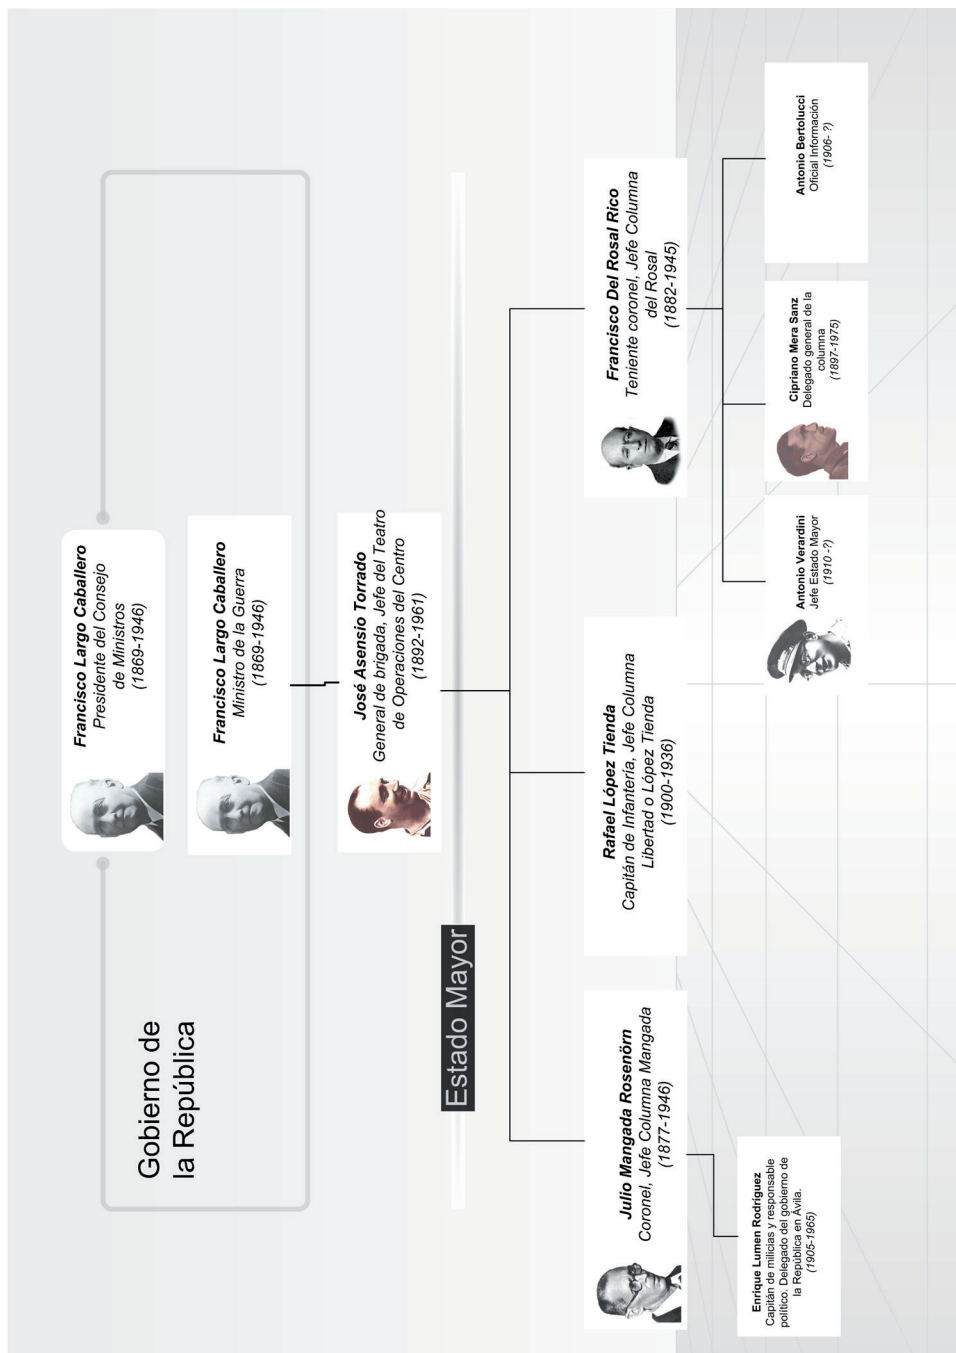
Gobierno de la República

Francisco Largo Caballero
Presidente del Consejo de Ministros
(1869-1946)

Francisco Largo Caballero
Ministro de la Guerra
(1869-1946)

José Asensio Torrado
General de brigada, Jefe del Teatro de Operaciones del Centro
(1892-1961)

Estado Mayor

Julio Mangada Rosenörn
Coronel, Jefe Columna Mangada
(1877-1946)

Rafael López Tienda
Capitán de Infantería, Jefe Columna Libertad o López Tienda
(1900-1936)

Francisco Del Rosal Rico
Teniente coronel, Jefe Columna del Rosal
(1882-1945)

Enrique Lumen Rodríguez
Capitán de milicias y responsable político. Delegado del gobierno de la República en Ávila.
(1905-1965)

Antonio Verardini
Jefe Estado Mayor
(1910 -?)

Cipriano Mera Sanz
Delegado general de la columna
(1897-1975)

Antonio Bertolucci
Oficial Información
(1906- ?)